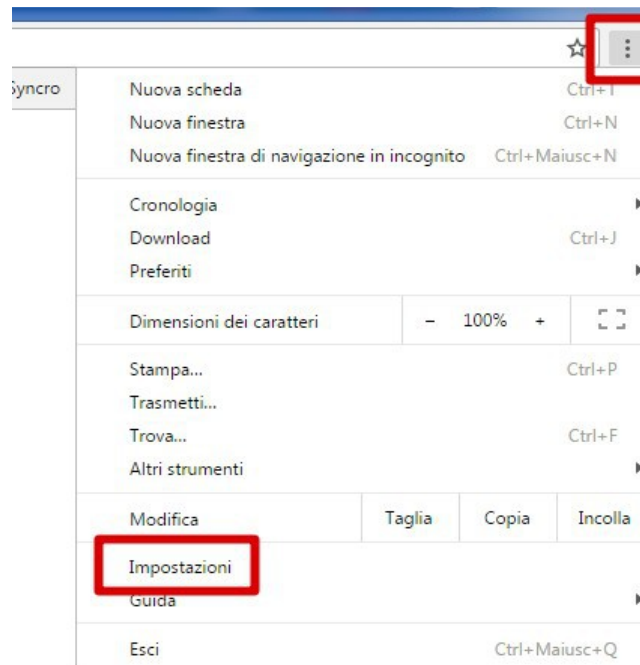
Syncro

Nuova scheda Ctrl+T
Nuova finestra Ctrl+N
Nuova finestra di navigazione in incognito Ctrl+Maiusc+N

Cronologia
Download Ctrl+J
Preferiti

Dimensioni dei caratteri – 100% +

Stampa... Ctrl+P
Trasmetti...
Trova... Ctrl+F
Altri strumenti

Modifica Taglia Copia Incolla

Impostazioni
Guida

Esci Ctrl+Maiusc+Q